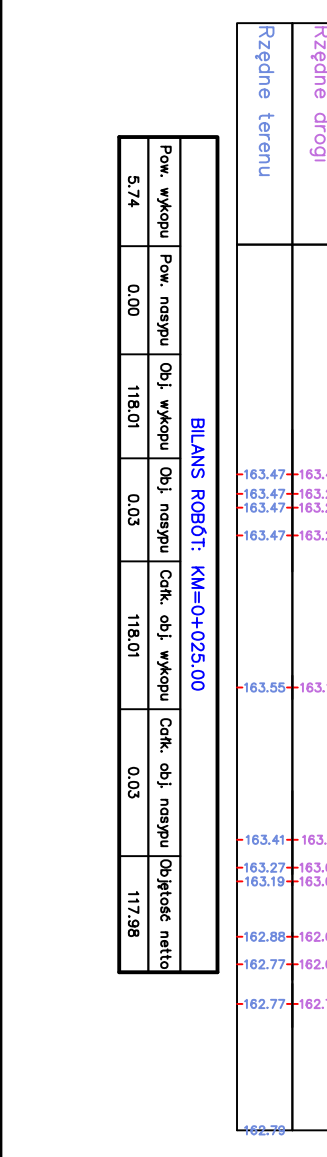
BILANS ROBÓT: KM=0+025.00

| Pow. wykopu | Pow. nasypu | Obj. wykopu | Obj. nasypu | Całk. obj. wykopu | Całk. obj. nasypu | Objętość netto |
|---|---|---|---|---|---|---|
| 5.74 | 0.00 | 118.01 | 0.03 | 118.01 | 0.03 | 117.98 |

Rzędne terenu

Rzędne drogi

163.47
163.47
163.47
163.47
163.55
163.41
163.27
163.19
162.88
162.77
162.77
162.79

163.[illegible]
163.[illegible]
163.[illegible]
163.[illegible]
163.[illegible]
163.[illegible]
163.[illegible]
163.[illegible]
162.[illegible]
162.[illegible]
162.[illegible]